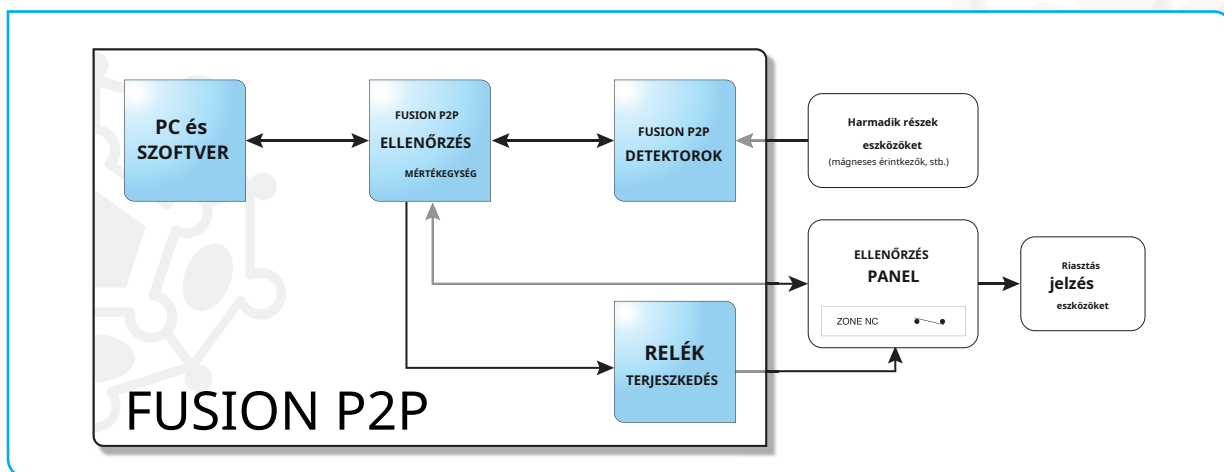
PC és SZOFTVER

FUSION P2P
ELLENŐRZÉS
MÉRTÉKEGYSÉG

FUSION P2P
DETEKTOROK

Harmadik részek
eszközöket
(mágneses érintkezők, stb.)

ELLENŐRZÉS
PANEL

ZONE NC

Riasztás
jelzés
eszközöket

RELÉK
TERJESZKEDÉS

FUSION P2P